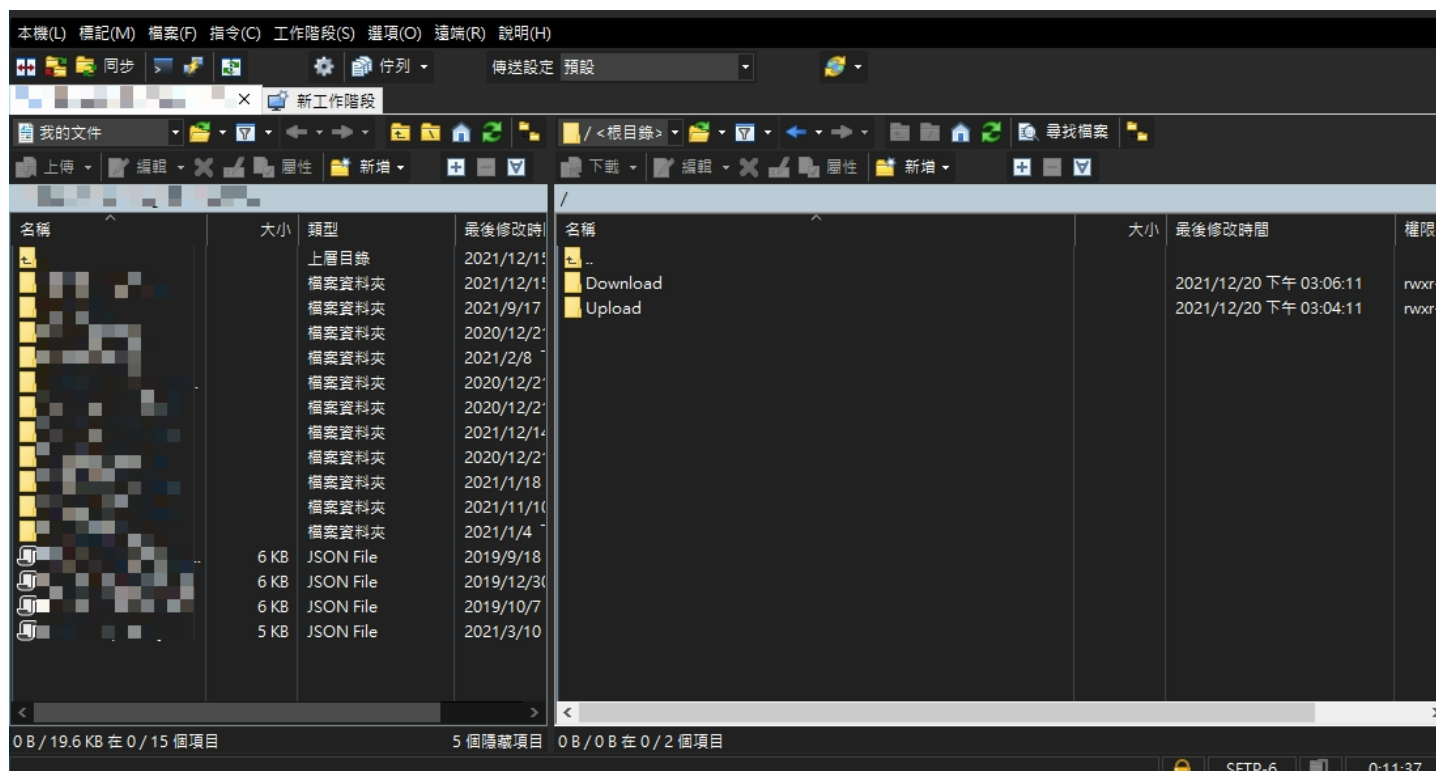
本機(L) 標記(M) 檔案(F) 指令(C) 工作階段(S) 選項(O) 遠端(R) 說明(H)

同步 佇列 傳送設定 預設

新工作階段

我的文件

上傳 編輯 屬性 新增

| 名稱 | 大小 | 類型 | 最後修改時 |
|---|---|---|---|
| | | 上層目錄 | 2021/12/1 |
| | | 檔案資料夾 | 2021/12/1 |
| | | 檔案資料夾 | 2021/9/17 |
| | | 檔案資料夾 | 2020/12/2 |
| | | 檔案資料夾 | 2021/2/8 |
| | | 檔案資料夾 | 2020/12/2 |
| | | 檔案資料夾 | 2020/12/2 |
| | | 檔案資料夾 | 2021/12/1 |
| | | 檔案資料夾 | 2020/12/2 |
| | | 檔案資料夾 | 2021/1/18 |
| | | 檔案資料夾 | 2021/11/1 |
| | | 檔案資料夾 | 2021/1/4 |
| | 6 KB | JSON File | 2019/9/18 |
| | 6 KB | JSON File | 2019/12/3 |
| | 6 KB | JSON File | 2019/10/7 |
| | 5 KB | JSON File | 2021/3/10 |

0 B / 19.6 KB 在 0 / 15 個項目 5 個隱藏項目

/ <根目錄> 尋找檔案

下載 編輯 屬性 新增

/

| 名稱 | 大小 | 最後修改時間 | 權限 |
|---|---|---|---|
| .. | | | |
| Download | | 2021/12/20 下午 03:06:11 | rwxr |
| Upload | | 2021/12/20 下午 03:04:11 | rwxr |

0 B / 0 B 在 0 / 2 個項目

SFTP-6 0:11:37